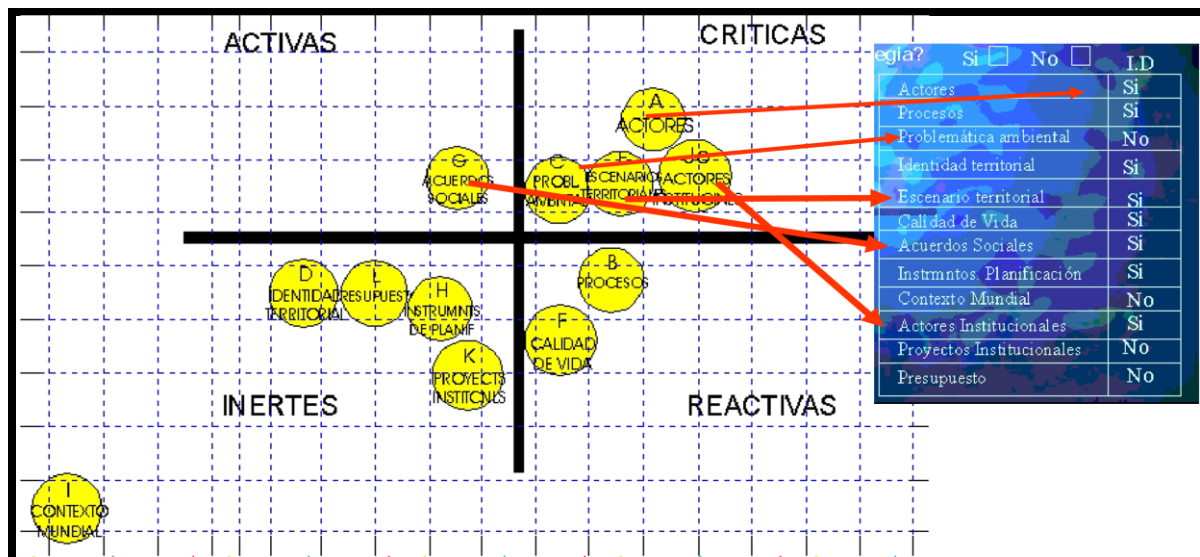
ACTIVAS

CRITICAS

INERTES

REACTIVAS

A
ACTORES

G
ACUERDOS SOCIALES

C
PROBL AMBNTAL

E
ESCENARIO TERRITORIAL

J
ACTORES INSTITUCNALES

B
PROCESOS

D
IDENTIDAD TERRITORIAL

L
PRESUPUESTO

H
INSTRUMNTS DE PLANIF

F
CALIDAD DE VIDA

K
PROYECTS INSTITCNLS

I
CONTEXTO MUNDIAL

egia? Si No

| | I.D |
|---|---|
| Actores | Si |
| Procesos | Si |
| Problemática ambiental | No |
| Identidad territorial | Si |
| Escenario territorial | Si |
| Calidad de Vida | Si |
| Acuerdos Sociales | Si |
| Instrmntos. Planificación | Si |
| Contexto Mundial | No |
| Actores Institucionales | Si |
| Proyectos Institucionales | No |
| Presupuesto | No |